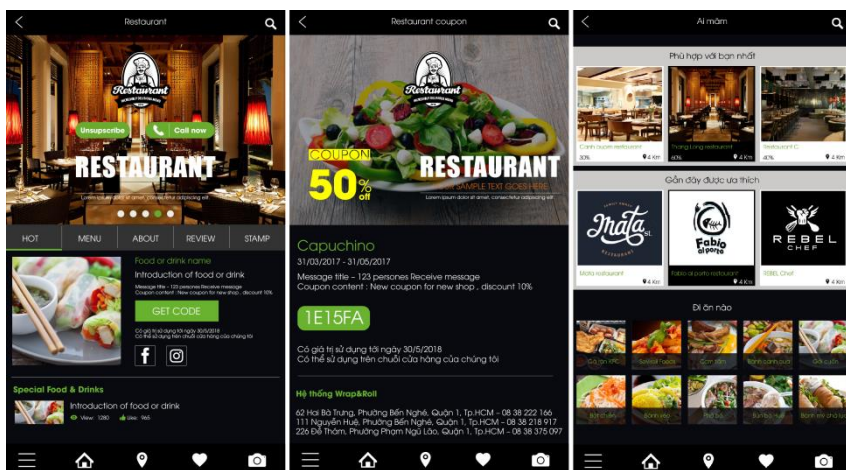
Restaurant

Restaurant

Unsubscribe

Call now

RESTAURANT

Lorem ipsum dolor sit amet, consectetur adipiscing elit

HOT | MENU | ABOUT | REVIEW | STAMP

Food or drink name

Introduction of food or drink

Message title – 123 persones Receive message
Coupon content : New coupon for new shop , discount 10%

GET CODE

Có giá trị sử dụng tới ngày 30/5/2018
Có thể sử dụng trên chuỗi cửa hàng của chúng tôi

Special Food & Drinks

Introduction of food or drink

View 1280 Like 965

Restaurant coupon

Restaurant

COUPON

50% off

RESTAURANT

SAMPLE TEXT GOES HERE

Lorem ipsum dolor sit amet, consectetur adipiscing elit

Capuchino

31/03/2017 - 31/05/2017

Message title – 123 persones Receive message
Coupon content : New coupon for new shop , discount 10%

1E15FA

Có giá trị sử dụng tới ngày 30/5/2018
Có thể sử dụng trên chuỗi cửa hàng của chúng tôi

Hệ thống Wrap&Roll

62 Hai Bà Trưng, Phường Bến Nghé, Quận 1, Tp.HCM – 08 38 222 166
111 Nguyễn Huệ, Phường Bến Nghé, Quận 1, Tp.HCM – 08 38 218 917
226 Đề Thám, Phường Phạm Ngũ Lão, Quận 1, Tp.HCM – 08 38 375 097

Ai mâm

Phù hợp với bạn nhất

Cánh buồm restaurant
30%
4 Km

Thăng Long restaurant
60%
4 Km

Restaurant C
40%
4 Km

Gần đây được ưa thích

Mata

Fabio al porto

REBEL CHEF

Mata restaurant
4 Km

Fabio al porto restaurant
4 Km

REBEL Chef
4 Km

Đi ăn nào

Gà rán KFC

Seafood Foods

Cơm tấm

Bánh canh cua

Gỏi cuốn

Bánh mì

Bánh xèo

Bún bò Huế

Bánh ướt

Bánh chả